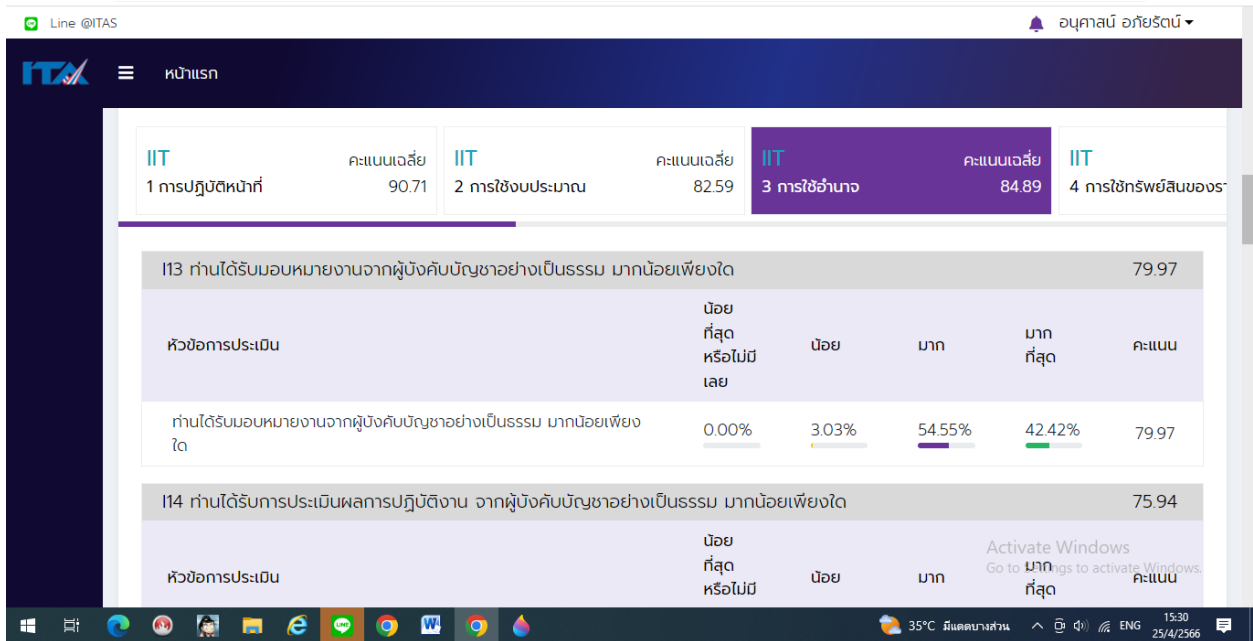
Line @ITAS

อนุศาสน์ อภัยรัตน์

ITA

หน้าแรก

IIT
คะแนนเฉลี่ย
1 การปฏิบัติหน้าที่
90.71

IIT
คะแนนเฉลี่ย
2 การใช้งบประมาณ
82.59

IIT
คะแนนเฉลี่ย
3 การใช้อำนาจ
84.89

IIT
4 การใช้ทรัพย์สินของรา

I13 ท่านได้รับมอบหมายงานจากผู้บังคับบัญชาอย่างเป็นธรรม มากน้อยเพียงใด 79.97

| หัวข้อการประเมิน | น้อยที่สุดหรือไม่มีเลย | น้อย | มาก | มากที่สุด | คะแนน |
|---|---|---|---|---|---|
| ท่านได้รับมอบหมายงานจากผู้บังคับบัญชาอย่างเป็นธรรม มากน้อยเพียงใด | 0.00% | 3.03% | 54.55% | 42.42% | 79.97 |

I14 ท่านได้รับการประเมินผลการปฏิบัติงาน จากผู้บังคับบัญชาอย่างเป็นธรรม มากน้อยเพียงใด 75.94

| หัวข้อการประเมิน | น้อยที่สุดหรือไม่มี | น้อย | มาก | มากที่สุด | คะแนน |
|---|---|---|---|---|---|

Activate Windows
Go to Settings to activate Windows.

35°C มีแดดบางส่วน ENG 15:30 25/4/2566